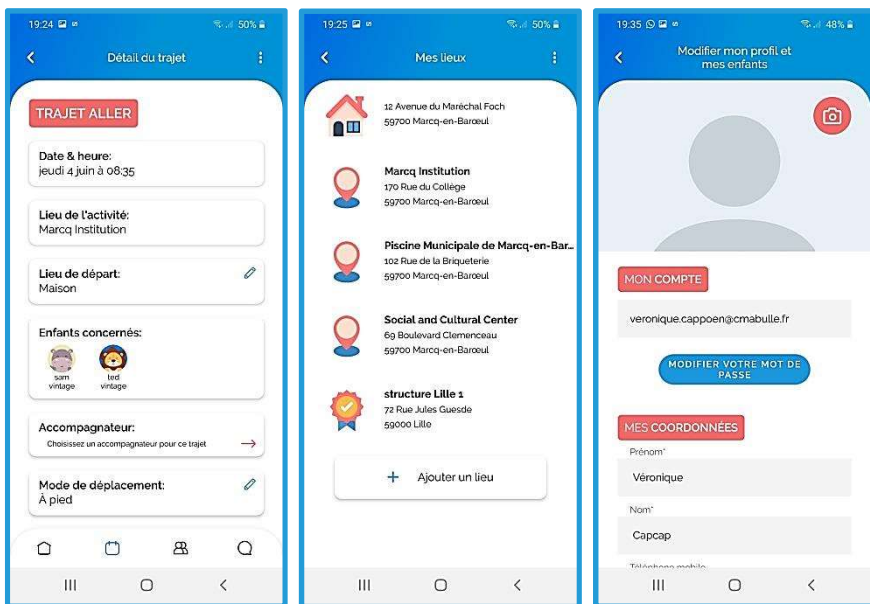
19:24 50%

Détail du trajet

TRAJET ALLER

Date & heure:
jeudi 4 juin à 08:35

Lieu de l'activité:
Marcq Institution

Lieu de départ:
Maison

Enfants concernés:
sam vintage
ted vintage

Accompagnateur:
Choisissez un accompagnateur pour ce trajet

Mode de déplacement:
À pied

19:25 50%

Mes lieux

12 Avenue du Maréchal Foch
59700 Marcq-en-Barœul

Marcq Institution
170 Rue du Collège
59700 Marcq-en-Barœul

Piscine Municipale de Marcq-en-Bar...
102 Rue de la Briqueterie
59700 Marcq-en-Barœul

Social and Cultural Center
69 Boulevard Clemenceau
59700 Marcq-en-Barœul

structure Lille 1
72 Rue Jules Guesde
59000 Lille

+ Ajouter un lieu

19:35 48%

Modifier mon profil et mes enfants

MON COMPTE

veronique.cappoen@cmabulle.fr

MODIFIER VOTRE MOT DE PASSE

MES COORDONNÉES

Prénom*
Véronique

Nom*
Capcap

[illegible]